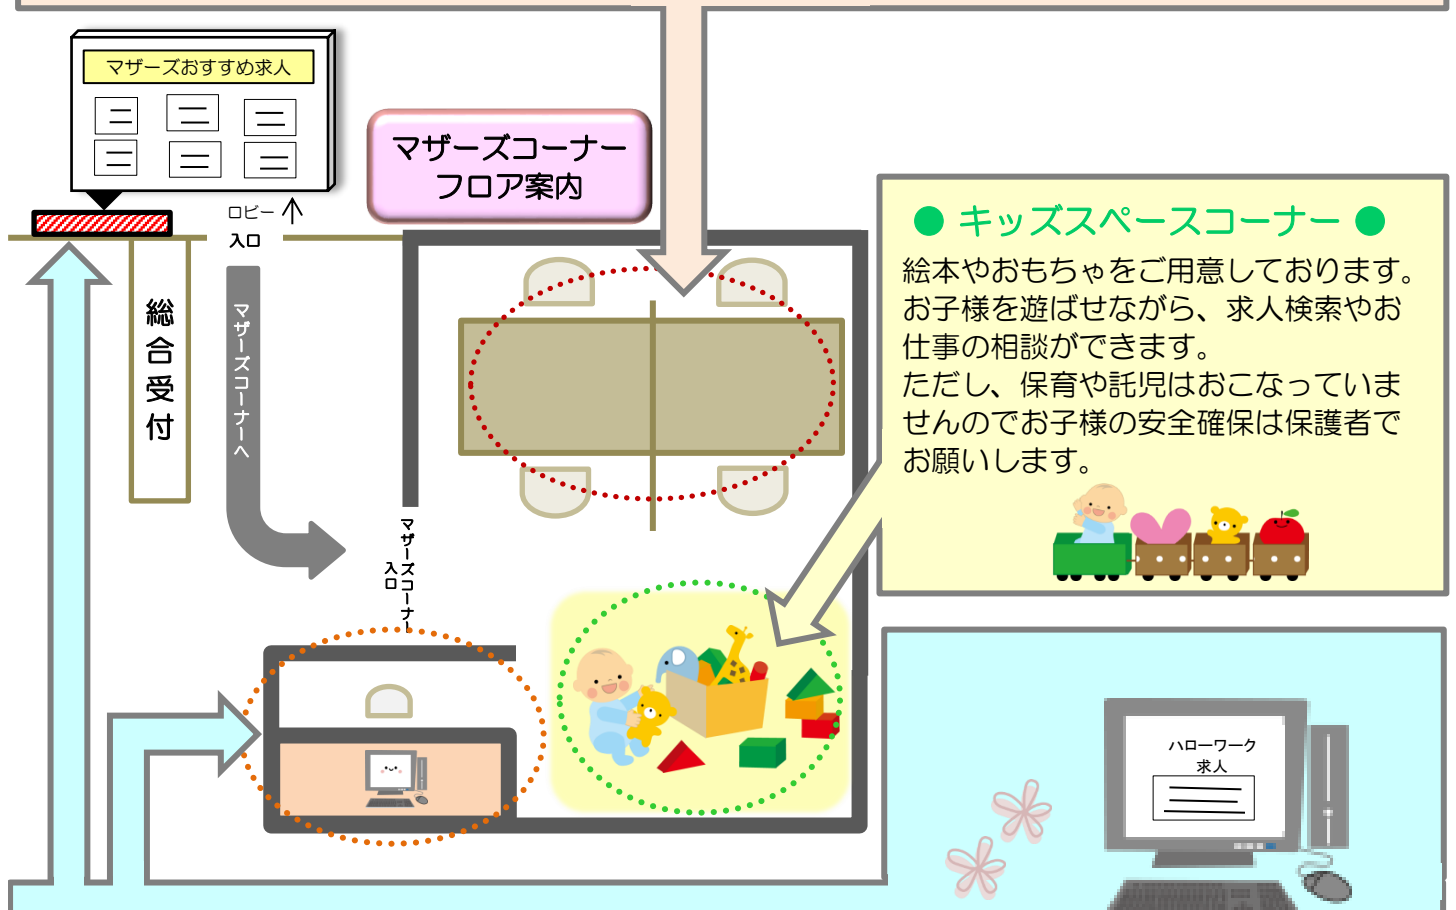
マザーズおすすめ求人

マザーズコーナー
フロア案内

ロビー
入口

総合受付

マザーズコーナーへ

マザーズコーナー入口

● キッズスペースコーナー ●

絵本やおもちゃをご用意しております。お子様を遊ばせながら、求人検索やお仕事の相談ができます。
ただし、保育や託児はおこなっていませんのでお子様の安全確保は保護者でお願いします。

ハローワーク
求人